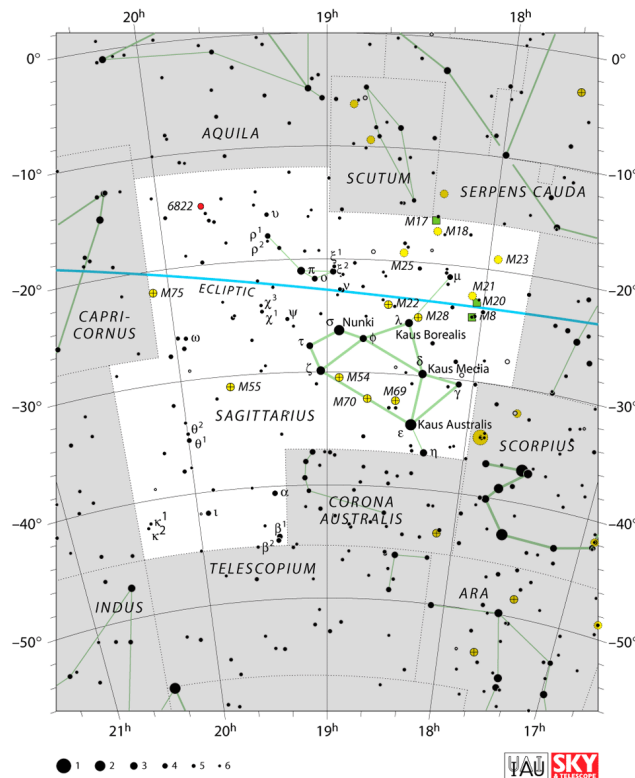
20h
19h
18h
0°
0°
AQUILA
SCUTUM
SERPENS CAUDA
−10°
−10°
6822
υ
$\rho^1$
$\rho^2$
$\xi^1$
$\xi^2$
M17
M18
M25
M23
π
ο
μ
−20°
−20°
M75
ECLIPTIC
ν
M21
M20
M22
M28
M8
CAPRI-CORNUS
$\chi^3$
$\chi^1$
ψ
σ
Nunki
λ
Kaus Borealis
φ
ω
τ
δ
Kaus Media
ζ
M54
M55
γ
M69
−30°
−30°
M70
SAGITTARIUS
Kaus Australis
ε
$\theta^2$
$\theta^1$
η
SCORPIUS
α
CORONA AUSTRALIS
−40°
−40°
$\kappa^1$
$\kappa^2$
ι
$\beta^1$
$\beta^2$
TELESCOPIUM
INDUS
ARA
−50°
−50°
21h
20h
19h
18h
17h
1
2
3
4
5
6
IAU
SKY & TELESCOPE